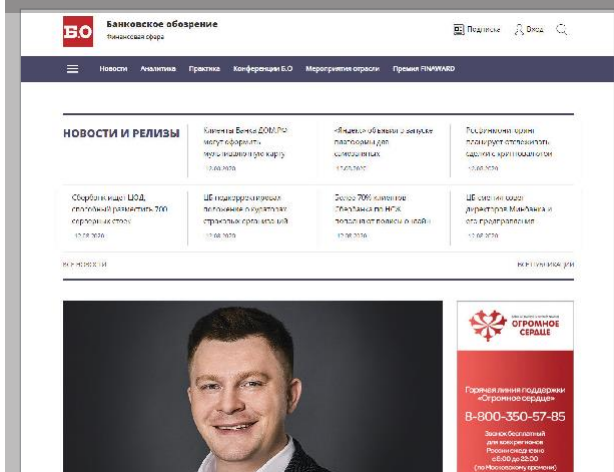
Б.О Банковское обозрение
Финансовая сфера

Подписка Вход

Новости Аналитика Практика Конференции Б.О Мероприятия отрасли Премия FINAWARD

НОВОСТИ И РЕЛИЗЫ

Клиенты Банка ДОМ.РФ могут оформить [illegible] карту
12.08.2020

«Яндекс» объявил о запуске платформы для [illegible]
12.08.2020

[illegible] планирует отслеживать сделки с криптовалютой
12.08.2020

Сбербанк ищет ЦОД, способный разместить 700 серверных стоек
12.08.2020

ЦБ подкорректировал положение о кураторах страховых организаций
12.08.2020

Более 70% клиентов «Свободы» по НСЖ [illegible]
12.08.2020

ЦБ сменил совет директоров МинБанка и его председателя
12.08.2020

ВСЕ НОВОСТИ

ВСЕ ПУБЛИКАЦИИ

ОГРОМНОЕ СЕРДЦЕ

Горячая линия поддержки «Огромное сердце»
8-800-350-57-85
Звонок бесплатный для всех регионов России ежедневно с 8:00 до 22:00 (по московскому времени)